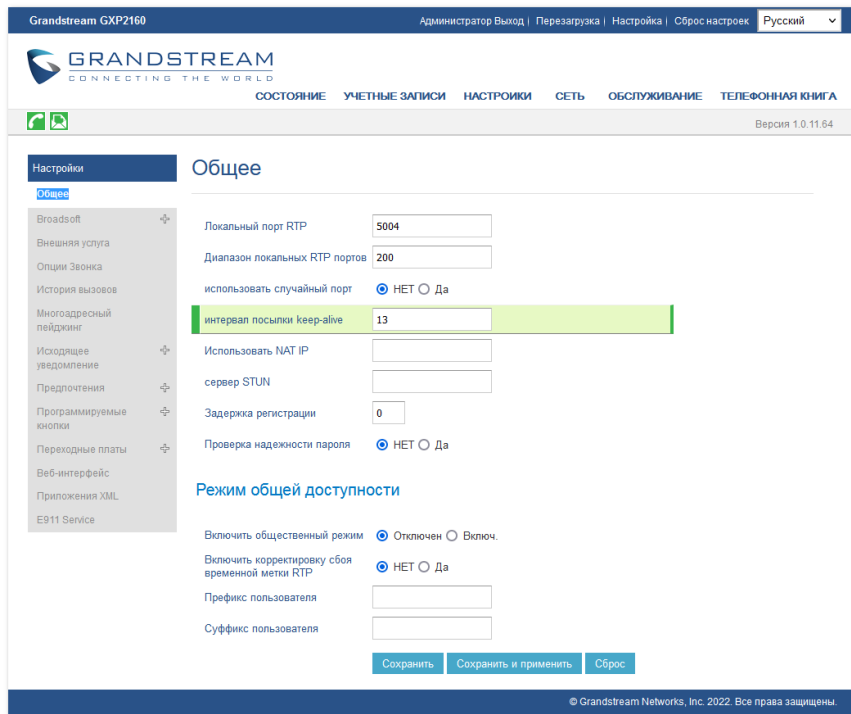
Grandstream GXP2160

Администратор Выход | Перезагрузка | Настройка | Сброс настроек Русский

GRANDSTREAM
CONNECTING THE WORLD

СОСТОЯНИЕ УЧЕТНЫЕ ЗАПИСИ НАСТРОЙКИ СЕТЬ ОБСЛУЖИВАНИЕ ТЕЛЕФОННАЯ КНИГА

Версия 1.0.11.64

Настройки
Общее
Broadsoft
Внешняя услуга
Опции Звонка
История вызовов
Многоадресный пейджинг
Исходящее уведомление
Предпочтения
Программируемые кнопки
Переходные платы
Веб-интерфейс
Приложения XML
E911 Service

Общее

| | |
|---|---|
| Локальный порт RTP | 5004 |
| Диапазон локальных RTP портов | 200 |
| использовать случайный порт | НЕТ Да |
| интервал посылки keep-alive | 13 |
| Использовать NAT IP | |
| сервер STUN | |
| Задержка регистрации | 0 |
| Проверка надежности пароля | НЕТ Да |

Режим общей доступности

| | |
|---|---|
| Включить общественный режим | Отключен Включ. |
| Включить корректировку сбоя временной метки RTP | НЕТ Да |
| Префикс пользователя | |
| Суффикс пользователя | |

Сохранить Сохранить и применить Сброс

© Grandstream Networks, Inc. 2022. Все права защищены.